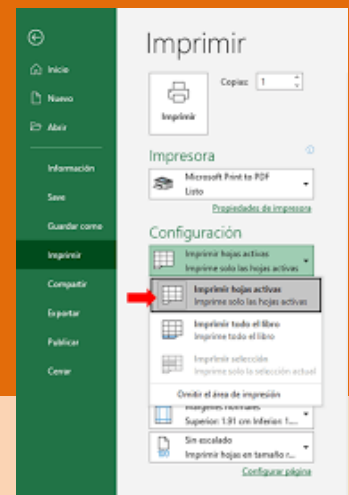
Inicio

Nuevo

Abrir

Información

Save

Guardar como

Imprimir

Compartir

Exportar

Publicar

Cerrar

Imprimir

Copias: 1

Imprimir

Impresora

Microsoft Print to PDF
Listo

Propiedades de impresora

Configuración

Imprimir hojas activas
Imprime solo las hojas activas

Imprimir hojas activas
Imprime solo las hojas activas

Imprimir todo el libro
Imprime todo el libro

Imprimir selección
Imprime solo la selección actual

Omitir el área de impresión

Márgenes normales
Superior: 1.91 cm Inferior: 1...

Sin escalado
Imprimir hojas en tamaño r...

Configurar página